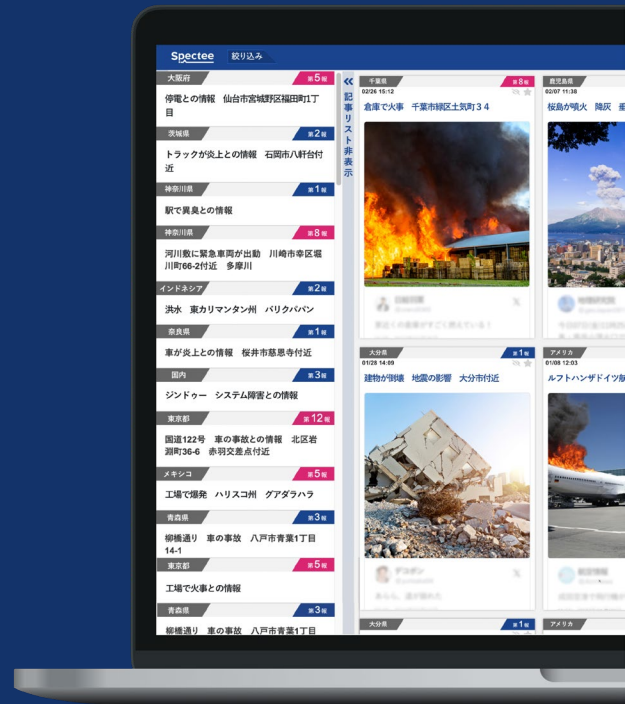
Spectee 絞り込み

大阪府 第5報
停電との情報 仙台市宮城野区福田町1丁目

茨城県 第2報
トラックが炎上との情報 石岡市八軒台付近

神奈川県 第1報
駅で異臭との情報

神奈川県 第8報
河川敷に緊急車両が出動 川崎市幸区堀川町66-2付近 多摩川

インドネシア 第2報
洪水 東カリマンタン州 バリクパパン

奈良県 第1報
車が炎上との情報 桜井市慈恩寺付近

国内 第3報
ジンドゥー システム障害との情報

東京都 第12報
国道122号 車の事故との情報 北区岩淵町36-6 赤羽交差点付近

メキシコ 第5報
工場で爆発 ハリスコ州 グアダラハラ

青森県 第3報
柳橋通り 車の事故 八戸市青葉1丁目14-1

東京都 第5報
工場で火事との情報

青森県 第3報
柳橋通り 車の事故 八戸市青葉1丁目

記事リスト非表示

千葉県 第8報
02/26 15:12
倉庫で火事 千葉市緑区土気町３４

鹿児島県
02/07 11:38
桜島が噴火 降灰

大分県 第1報
01/28 14:05
建物が倒壊 地震の影響 大分市付近

アメリカ
01/08 12:03
ルフトハンザドイツ航

大分県 第1報
アメリカ